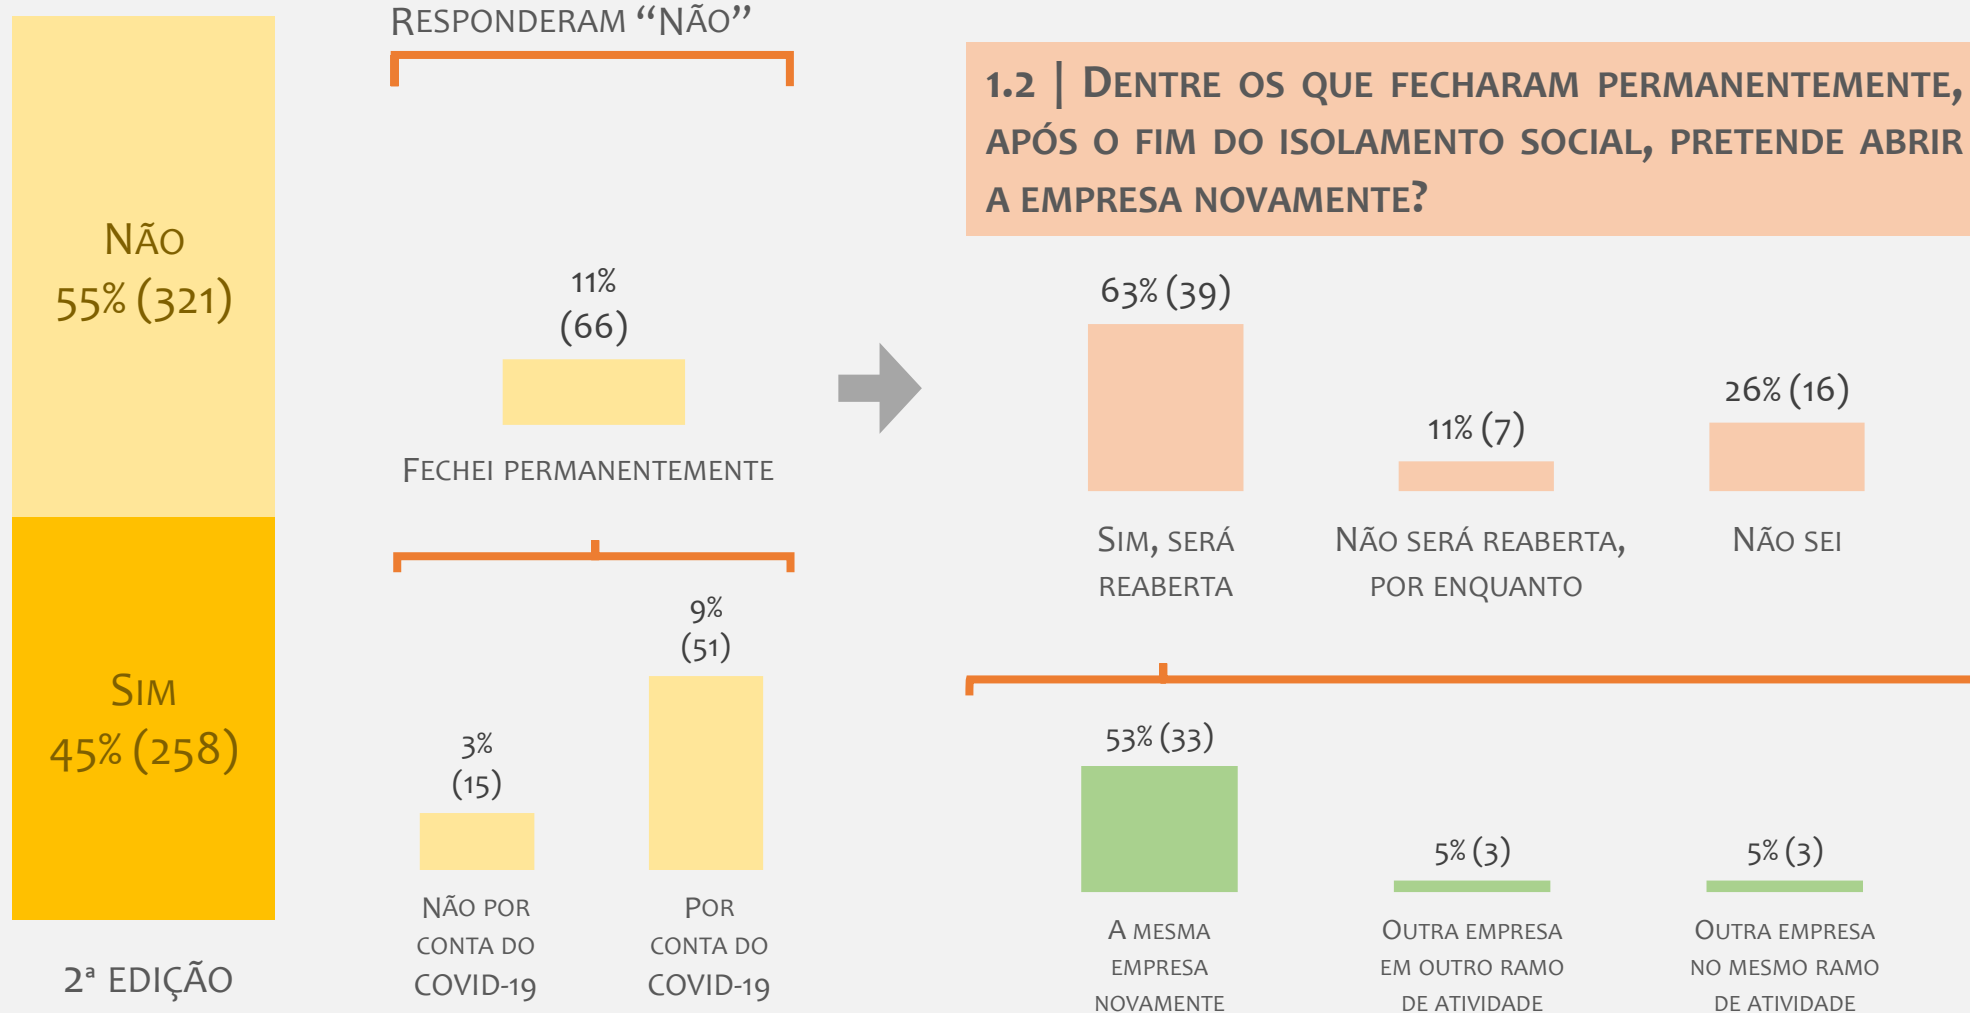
NÃO
55% (321)

SIM
45% (258)

2ª EDIÇÃO

RESPONDERAM "NÃO"

11%
(66)

FECHEI PERMANENTEMENTE

3%
(15)

NÃO POR CONTA DO COVID-19

9%
(51)

POR CONTA DO COVID-19

1.2 | DENTRE OS QUE FECHARAM PERMANENTEMENTE, APÓS O FIM DO ISOLAMENTO SOCIAL, PRETENDE ABRIR A EMPRESA NOVAMENTE?

63% (39)

SIM, SERÁ REABERTA

11% (7)

NÃO SERÁ REABERTA, POR ENQUANTO

26% (16)

NÃO SEI

53% (33)

A MESMA EMPRESA NOVAMENTE

5% (3)

OUTRA EMPRESA EM OUTRO RAMO DE ATIVIDADE

5% (3)

OUTRA EMPRESA NO MESMO RAMO DE ATIVIDADE